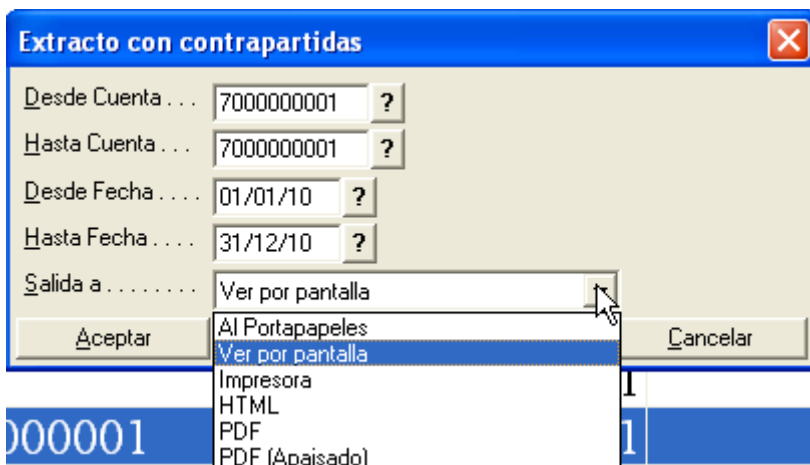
Extracto con contrapartidas

Desde Cuenta . . . 7000000001 ?
Hasta Cuenta . . . 7000000001 ?
Desde Fecha . . . . 01/01/10 ?
Hasta Fecha . . . . 31/12/10 ?
Salida a . . . . . . . . Ver por pantalla

Aceptar
Cancelar

Al Portapapeles
Ver por pantalla
Impresora
HTML
PDF
PDF (Apaisado)

1
000001
1